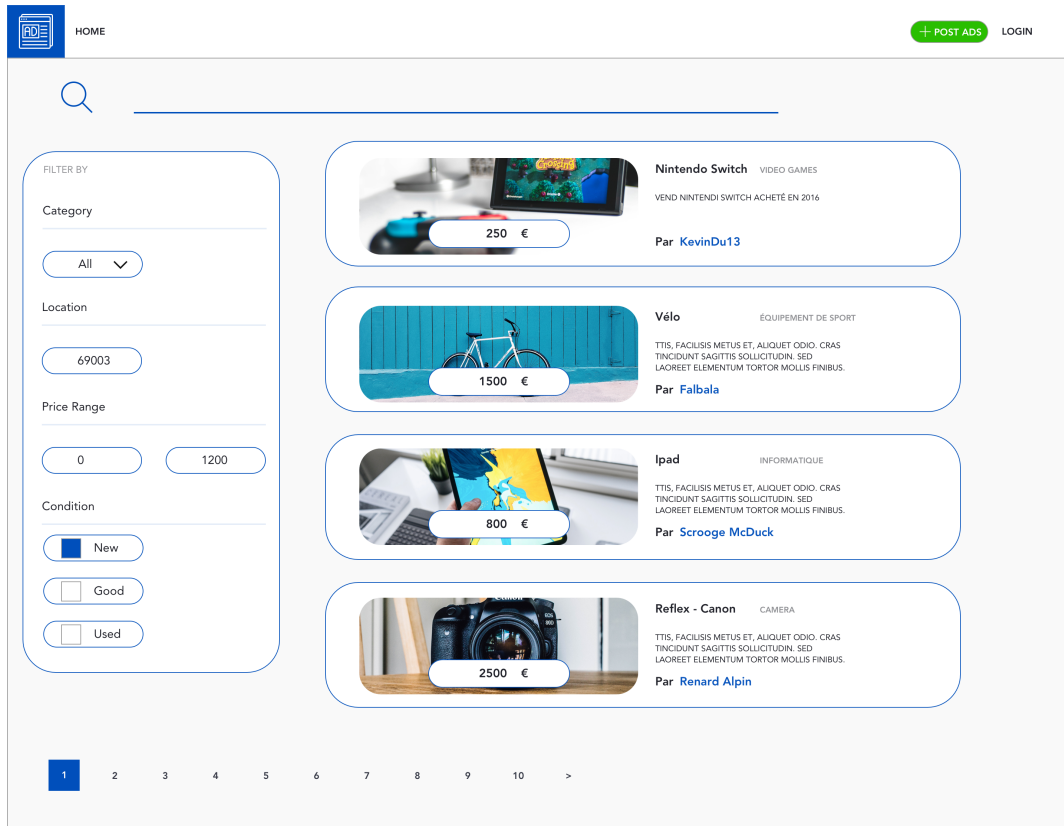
AD

HOME

+ POST ADS

LOGIN

FILTER BY

Category

All

Location

69003

Price Range

0

1200

Condition

New

Good

Used

Crossing

250 €

Nintendo Switch

VIDEO GAMES

VEND NINTENDI SWITCH ACHETÉ EN 2016

Par KevinDu13

1500 €

Vélo

ÉQUIPEMENT DE SPORT

TTIS, FACILISIS METUS ET, ALIQUET ODIO. CRAS TINCIDUNT SAGITTIS SOLLICITUDIN. SED LAOREET ELEMENTUM TORTOR MOLLIS FINIBUS.

Par Falbala

800 €

Ipad

INFORMATIQUE

TTIS, FACILISIS METUS ET, ALIQUET ODIO. CRAS TINCIDUNT SAGITTIS SOLLICITUDIN. SED LAOREET ELEMENTUM TORTOR MOLLIS FINIBUS.

Par Scrooge McDuck

Canon

2500 €

Reflex - Canon

CAMERA

TTIS, FACILISIS METUS ET, ALIQUET ODIO. CRAS TINCIDUNT SAGITTIS SOLLICITUDIN. SED LAOREET ELEMENTUM TORTOR MOLLIS FINIBUS.

Par Renard Alpin

1 2 3 4 5 6 7 8 9 10 >